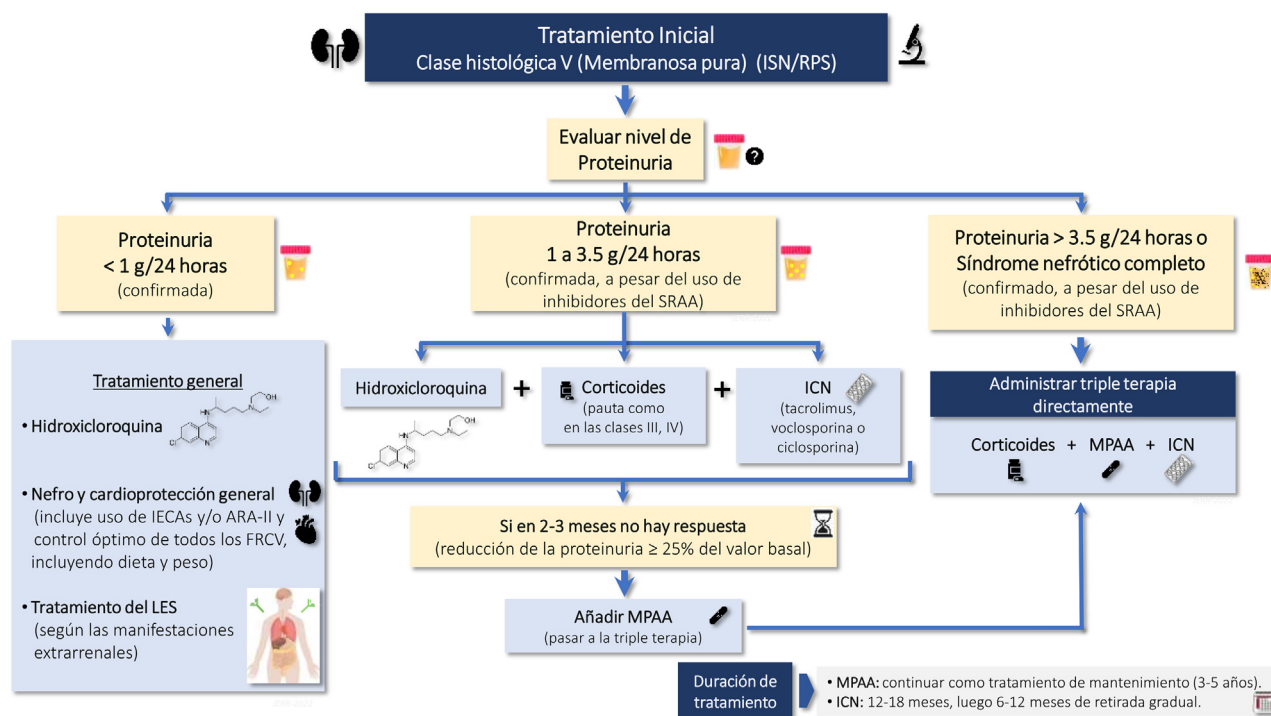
Tratamiento Inicial
Clase histológica V (Membranosa pura) (ISN/RPS)

Evaluar nivel de Proteinuria

Proteinuria
< 1 g/24 horas
(confirmada)

Proteinuria
1 a 3.5 g/24 horas
(confirmada, a pesar del uso de inhibidores del SRAA)

Proteinuria > 3.5 g/24 horas o Síndrome nefrótico completo
(confirmado, a pesar del uso de inhibidores del SRAA)

Tratamiento general
• Hidroxicloroquina
• Nefro y cardioprotección general (incluye uso de IECAs y/o ARA-II y control óptimo de todos los FRCV, incluyendo dieta y peso)
• Tratamiento del LES (según las manifestaciones extrarrenales)

Hidroxicloroquina + Corticoides (pauta como en las clases III, IV) + ICN (tacrolimus, voclosporina o ciclosporina)

Administrar triple terapia directamente
Corticoides + MPAA + ICN

Si en 2-3 meses no hay respuesta
(reducción de la proteinuria ≥ 25% del valor basal)

Añadir MPAA
(pasar a la triple terapia)

Duración de tratamiento
• MPAA: continuar como tratamiento de mantenimiento (3-5 años).
• ICN: 12-18 meses, luego 6-12 meses de retirada gradual.